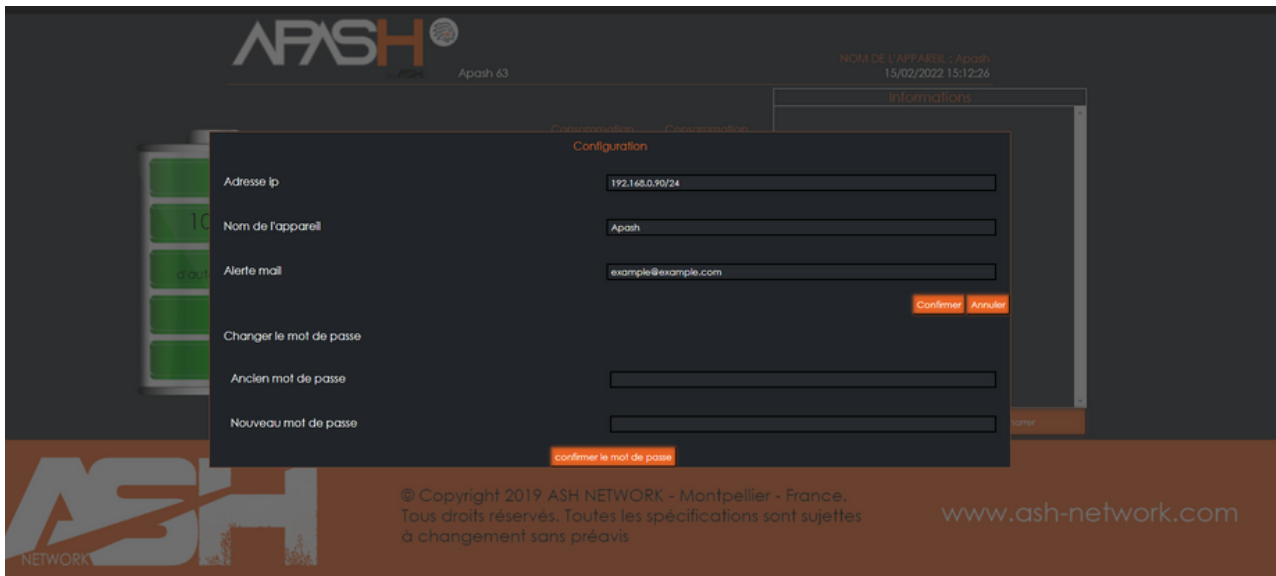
APASH

Apash 63

NOM DE L'APPAREIL : Apash
15/02/2022 15:12:26

Informations

Consommation Consommation

10

d'aut

Configuration

Adresse ip 192.168.0.90/24

Nom de l'appareil Apash

Alerte mail example@example.com

Confirmer Annuler

Changer le mot de passe

Ancien mot de passe

Nouveau mot de passe

confirmer le mot de passe

ASH NETWORK

© Copyright 2019 ASH NETWORK - Montpellier - France. Tous droits réservés. Toutes les spécifications sont sujettes à changement sans préavis

www.ash-network.com